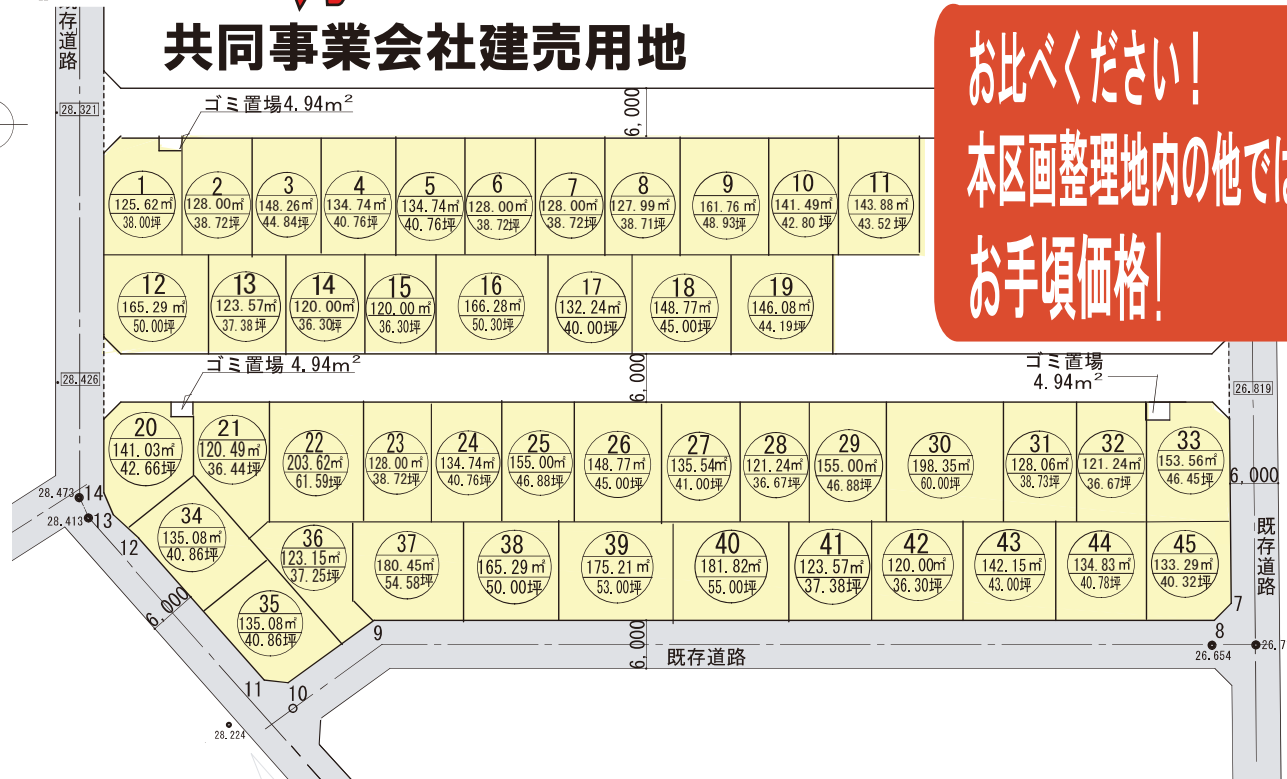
既存道路

共同事業会社建売用地

お比べください！
本区画整理地内の他では
お手頃価格！

28.321

ゴミ置場4.94m²

6.000

1
125.62㎡
38.00坪

2
128.00㎡
38.72坪

3
148.26㎡
44.84坪

4
134.74㎡
40.76坪

5
134.74㎡
40.76坪

6
128.00㎡
38.72坪

7
128.00㎡
38.72坪

8
127.99㎡
38.71坪

9
161.76㎡
48.93坪

10
141.49㎡
42.80坪

11
143.88㎡
43.52坪

12
165.29㎡
50.00坪

13
123.57㎡
37.38坪

14
120.00㎡
36.30坪

15
120.00㎡
36.30坪

16
166.28㎡
50.30坪

17
132.24㎡
40.00坪

18
148.77㎡
45.00坪

19
146.08㎡
44.19坪

28.426

ゴミ置場 4.94m²

6.000

ゴミ置場
4.94m²

26.819

20
141.03㎡
42.66坪

21
120.49㎡
36.44坪

22
203.62㎡
61.59坪

23
128.00㎡
38.72坪

24
134.74㎡
40.76坪

25
155.00㎡
46.88坪

26
148.77㎡
45.00坪

27
135.54㎡
41.00坪

28
121.24㎡
36.67坪

29
155.00㎡
46.88坪

30
198.35㎡
60.00坪

31
128.06㎡
38.73坪

32
121.24㎡
36.67坪

33
153.56㎡
46.45坪

6.000

28.473 14
28.413 13
12

34
135.08㎡
40.86坪

35
135.08㎡
40.86坪

36
123.15㎡
37.25坪

37
180.45㎡
54.58坪

38
165.29㎡
50.00坪

39
175.21㎡
53.00坪

40
181.82㎡
55.00坪

41
123.57㎡
37.38坪

42
120.00㎡
36.30坪

43
142.15㎡
43.00坪

44
134.83㎡
40.78坪

45
133.29㎡
40.32坪

既存道路

6.000

7
9
8
26.654
26.7

6.000
既存道路

11
10
28.224